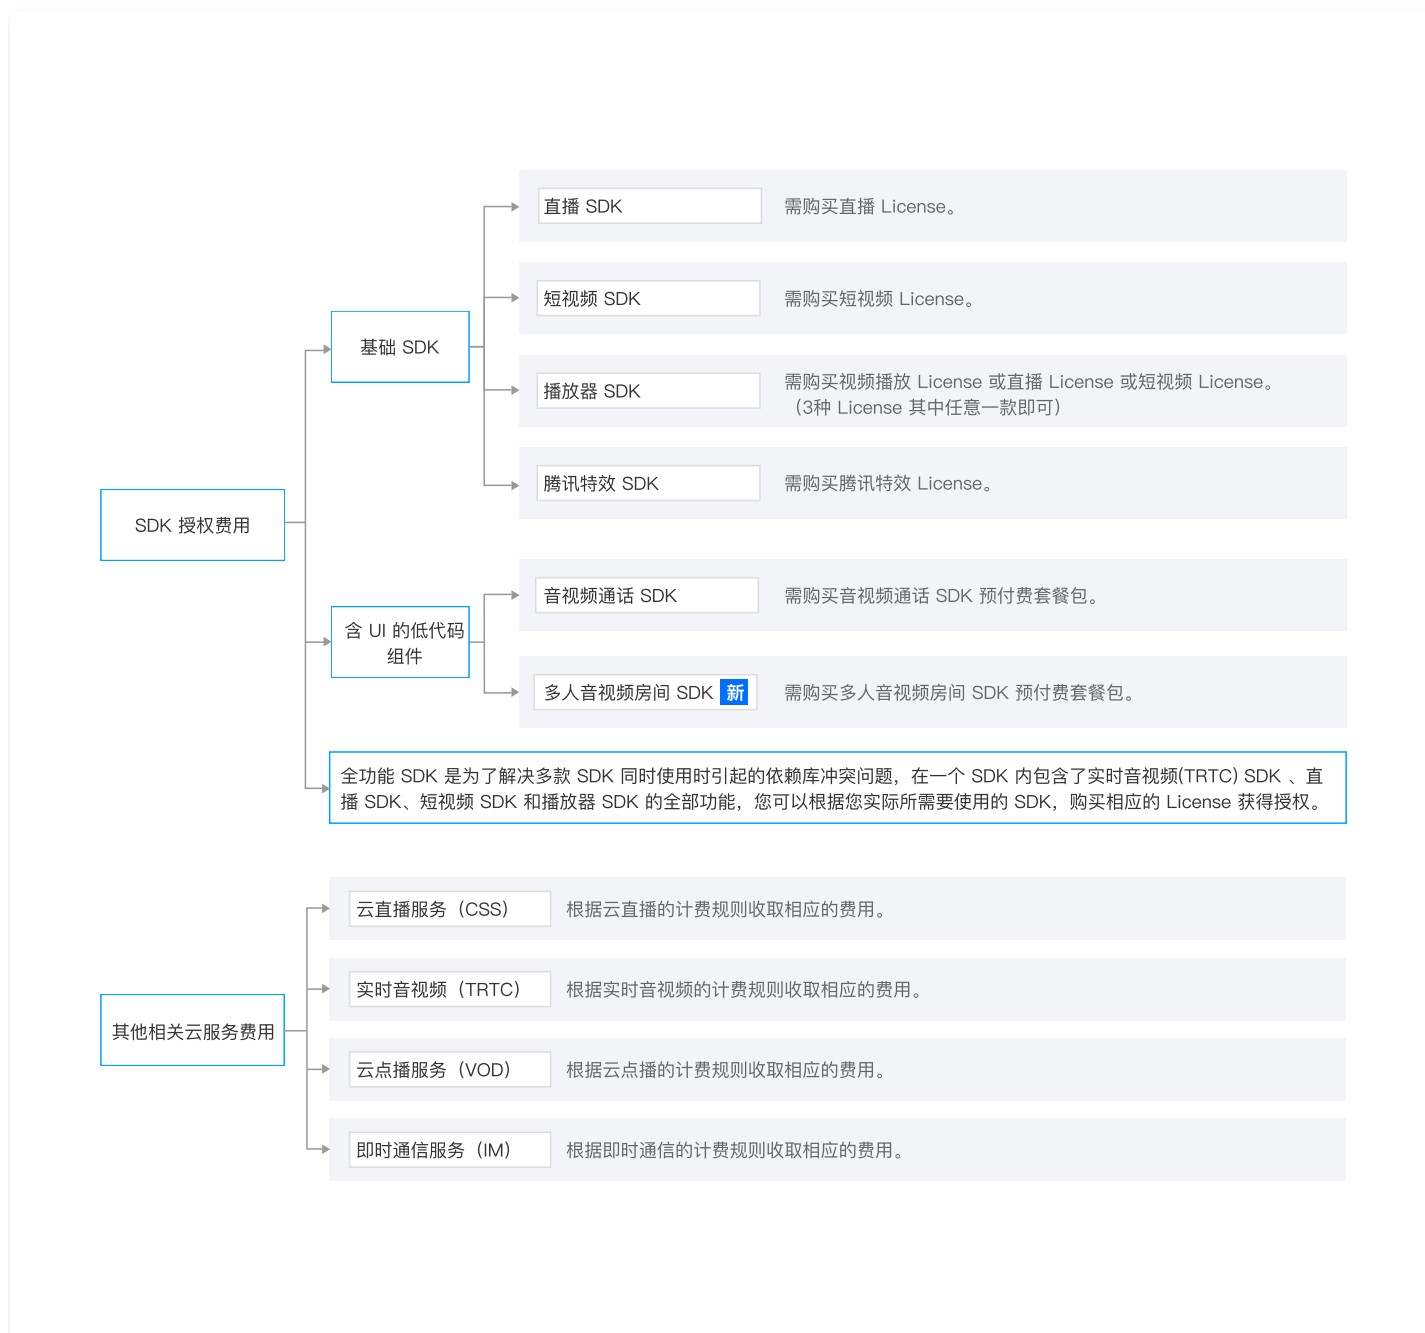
SDK 授权费用

基础 SDK

直播 SDK
需购买直播 License。

短视频 SDK
需购买短视频 License。

播放器 SDK
需购买视频播放 License 或直播 License 或短视频 License。（3种 License 其中任意一款即可）

腾讯特效 SDK
需购买腾讯特效 License。

含 UI 的低代码组件

音视频通话 SDK
需购买音视频通话 SDK 预付费套餐包。

多人音视频房间 SDK 新
需购买多人音视频房间 SDK 预付费套餐包。

全功能 SDK 是为了解决多款 SDK 同时使用时引起的依赖库冲突问题，在一个 SDK 内包含了实时音视频(TRTC) SDK 、直播 SDK、短视频 SDK 和播放器 SDK 的全部功能，您可以根据您实际所需要使用的 SDK，购买相应的 License 获得授权。

其他相关云服务费用

云直播服务（CSS）
根据云直播的计费规则收取相应的费用。

实时音视频（TRTC）
根据实时音视频的计费规则收取相应的费用。

云点播服务（VOD）
根据云点播的计费规则收取相应的费用。

即时通信服务（IM）
根据即时通信的计费规则收取相应的费用。